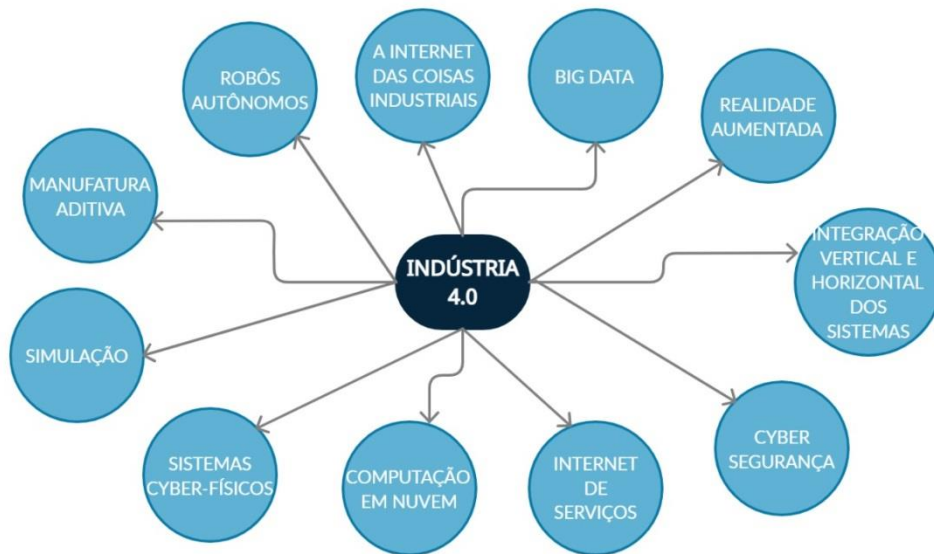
INDÚSTRIA 4.0

ROBÔS AUTÔNOMOS

A INTERNET DAS COISAS INDUSTRIAIS

BIG DATA

REALIDADE AUMENTADA

MANUFATURA ADITIVA

INTEGRAÇÃO VERTICAL E HORIZONTAL DOS SISTEMAS

SIMULAÇÃO

SISTEMAS CYBER-FÍSICOS

COMPUTAÇÃO EM NUVEM

INTERNET DE SERVIÇOS

CYBER SEGURANÇA